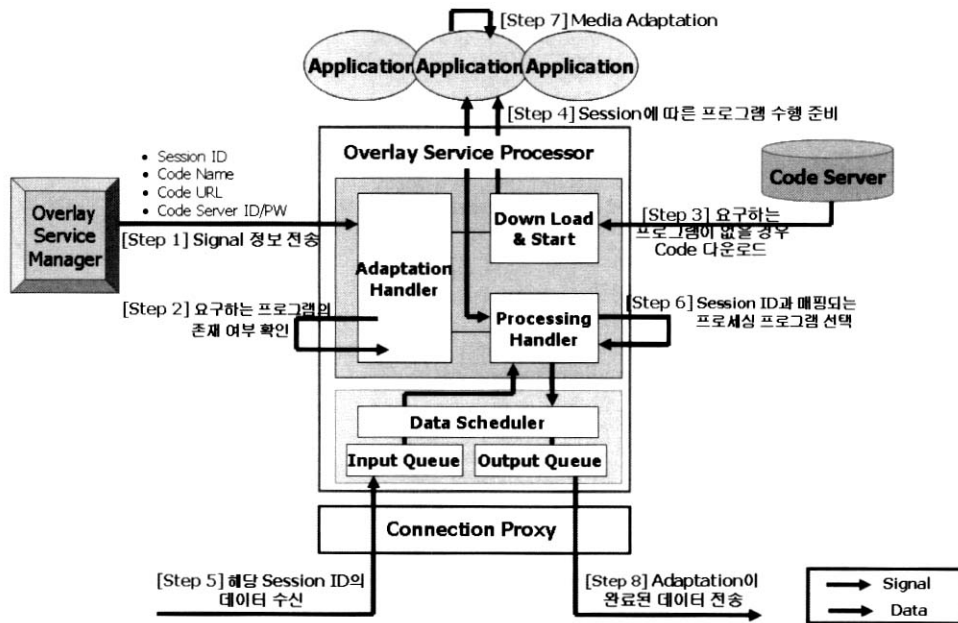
[Step 7] Media Adaptation

Application Application Application

[Step 4] Session에 따른 프로그램 수행 준비

Overlay Service Processor

Code Server

• Session ID
• Code Name
• Code URL
• Code Server ID/PW

Overlay Service Manager

[Step 1] Signal 정보 전송

Adaptation Handler

Down Load & Start

[Step 3] 요구하는 프로그램이 없을 경우 Code 다운로드

[Step 2] 요구하는 프로그램의 존재 여부 확인

Processing Handler

[Step 6] Session ID과 매핑되는 프로세싱 프로그램 선택

Data Scheduler

Input Queue

Output Queue

Connection Proxy

[Step 5] 해당 Session ID의 데이터 수신

[Step 8] Adaptation이 완료된 데이터 전송

Signal

Data